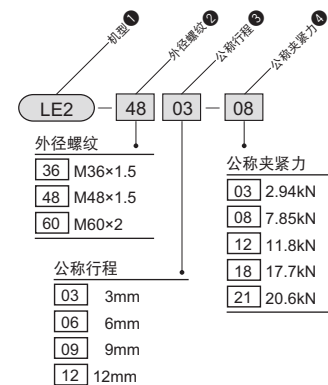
机型 ❶
外径螺纹 ❷
公称行程 ❸
公称夹紧力 ❹

LE2 - 48 03 - 08

外径螺纹
36 M36×1.5
48 M48×1.5
60 M60×2

公称夹紧力
03 2.94kN
08 7.85kN
12 11.8kN
18 17.7kN
21 20.6kN

公称行程
03 3mm
06 6mm
09 9mm
12 12mm